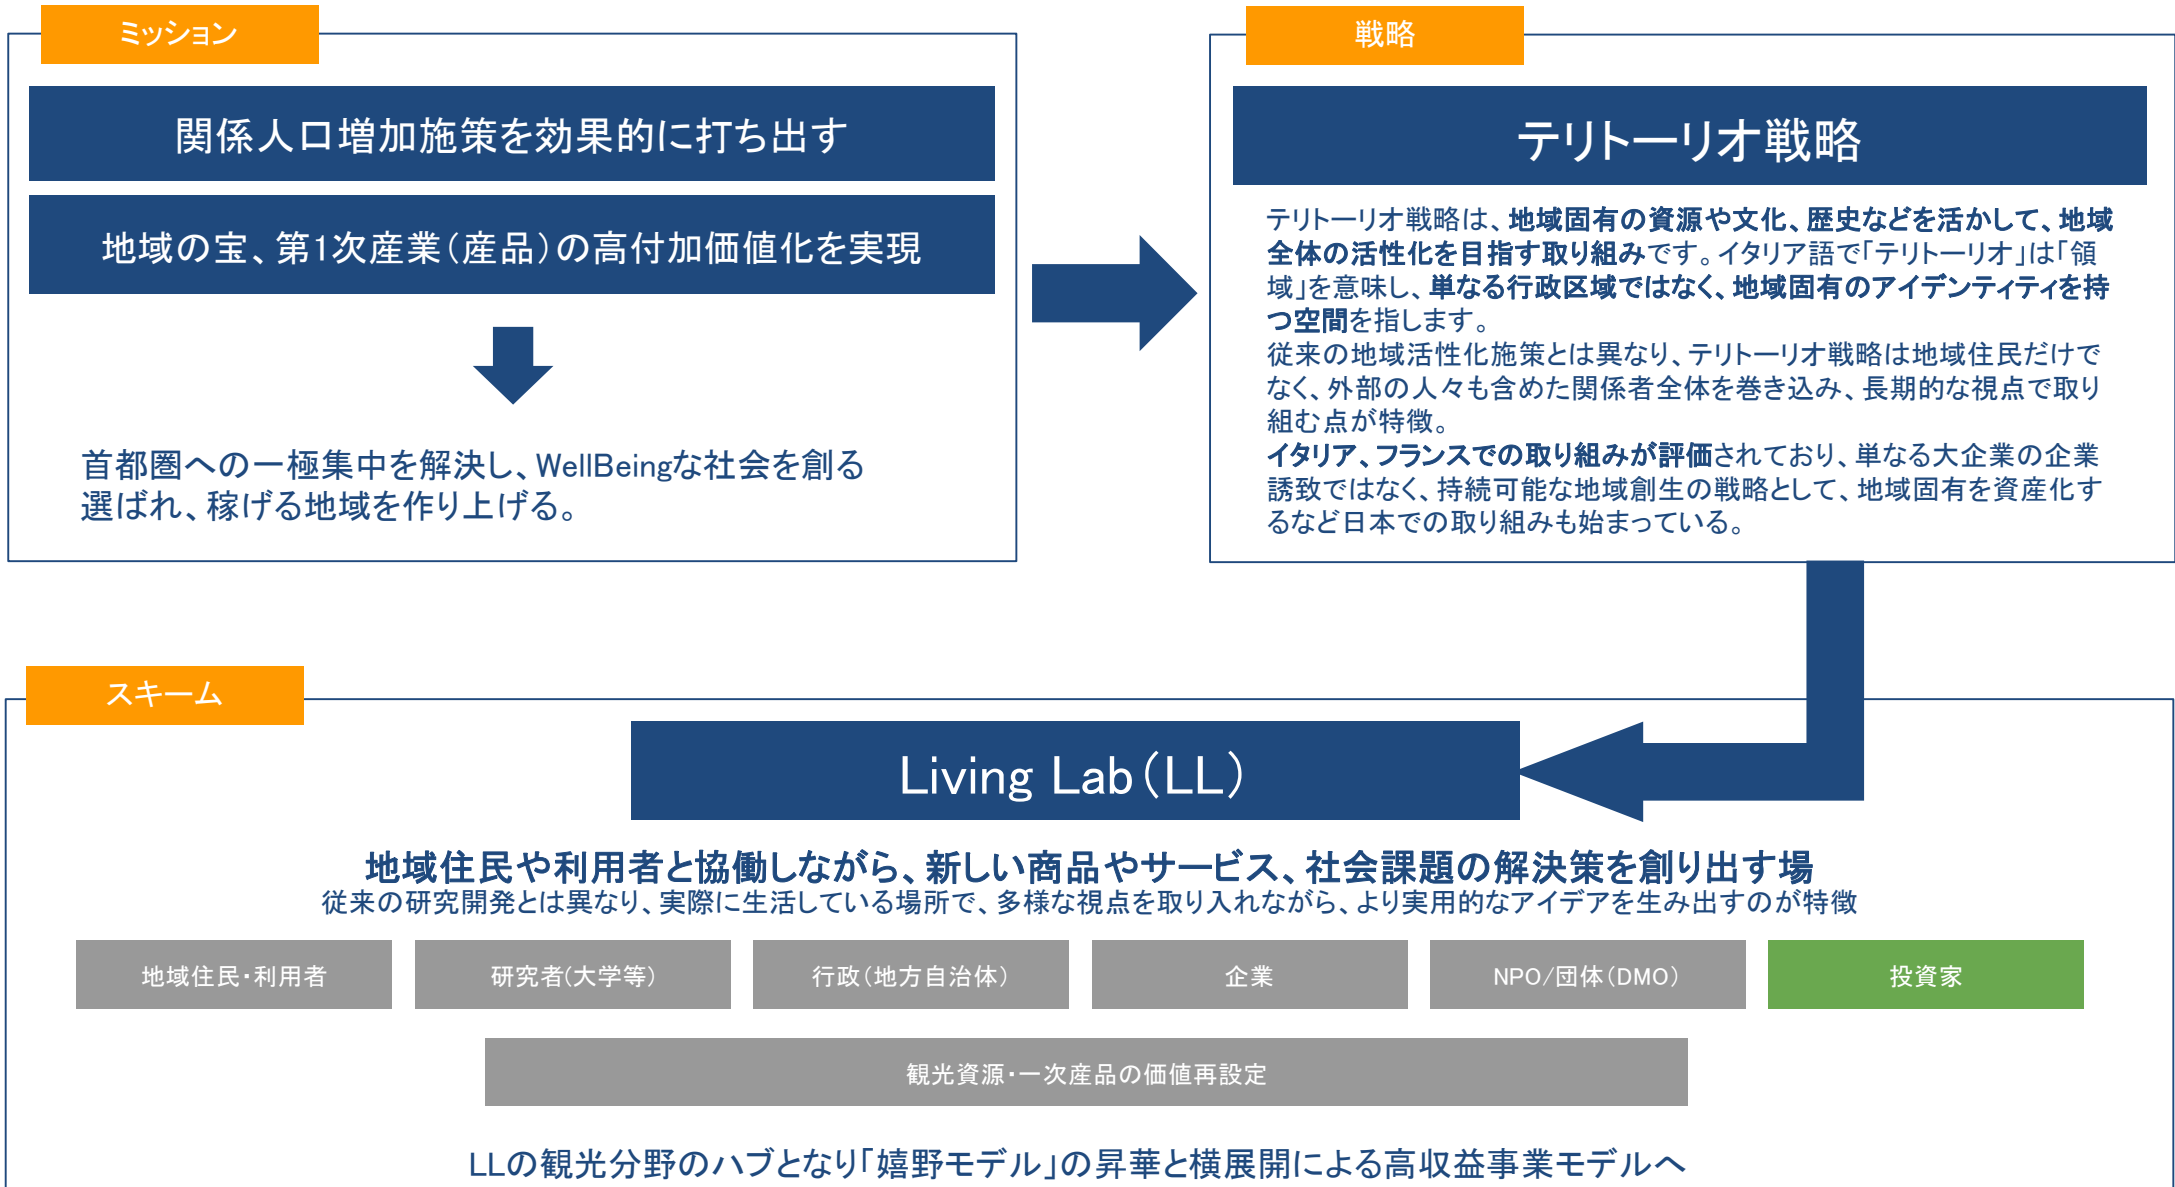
ミッション

関係人口増加施策を効果的に打ち出す

地域の宝、第1次産業（産品）の高付加価値化を実現

首都圏への一極集中を解決し、WellBeingな社会を創る
選ばれ、稼げる地域を作り上げる。

戦略

テリトーリオ戦略

テリトーリオ戦略は、地域固有の資源や文化、歴史などを活かして、地域全体の活性化を目指す取り組みです。イタリア語で「テリトーリオ」は「領域」を意味し、単なる行政区域ではなく、地域固有のアイデンティティを持つ空間を指します。
従来の地域活性化施策とは異なり、テリトーリオ戦略は地域住民だけでなく、外部の人々も含めた関係者全体を巻き込み、長期的な視点で取り組む点が特徴。
イタリア、フランスでの取り組みが評価されており、単なる大企業の企業誘致ではなく、持続可能な地域創生の戦略として、地域固有を資産化するなど日本での取り組みも始まっている。

スキーム

Living Lab（LL）

地域住民や利用者と協働しながら、新しい商品やサービス、社会課題の解決策を創り出す場
従来の研究開発とは異なり、実際に生活している場所で、多様な視点を取り入れながら、より実用的なアイデアを生み出すのが特徴

| 地域住民・利用者 | 研究者(大学等) | 行政（地方自治体） | 企業 | NPO/団体（DMO） | 投資家 |
|---|---|---|---|---|---|

観光資源・一次産品の価値再設定

LLの観光分野のハブとなり「嬉野モデル」の昇華と横展開による高収益事業モデルへ